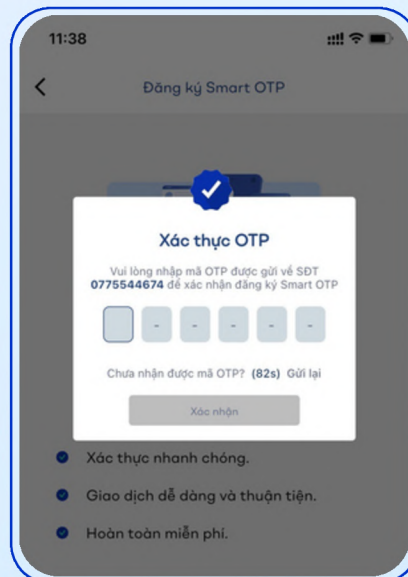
11:38

Đăng ký Smart OTP

Xác thực OTP

Vui lòng nhập mã OTP được gửi về SĐT 0775544674 để xác nhận đăng ký Smart OTP

- - - - -

Chưa nhận được mã OTP? (82s) Gửi lại

Xác nhận

Xác thực nhanh chóng.

Giao dịch dễ dàng và thuận tiện.

Hoàn toàn miễn phí.